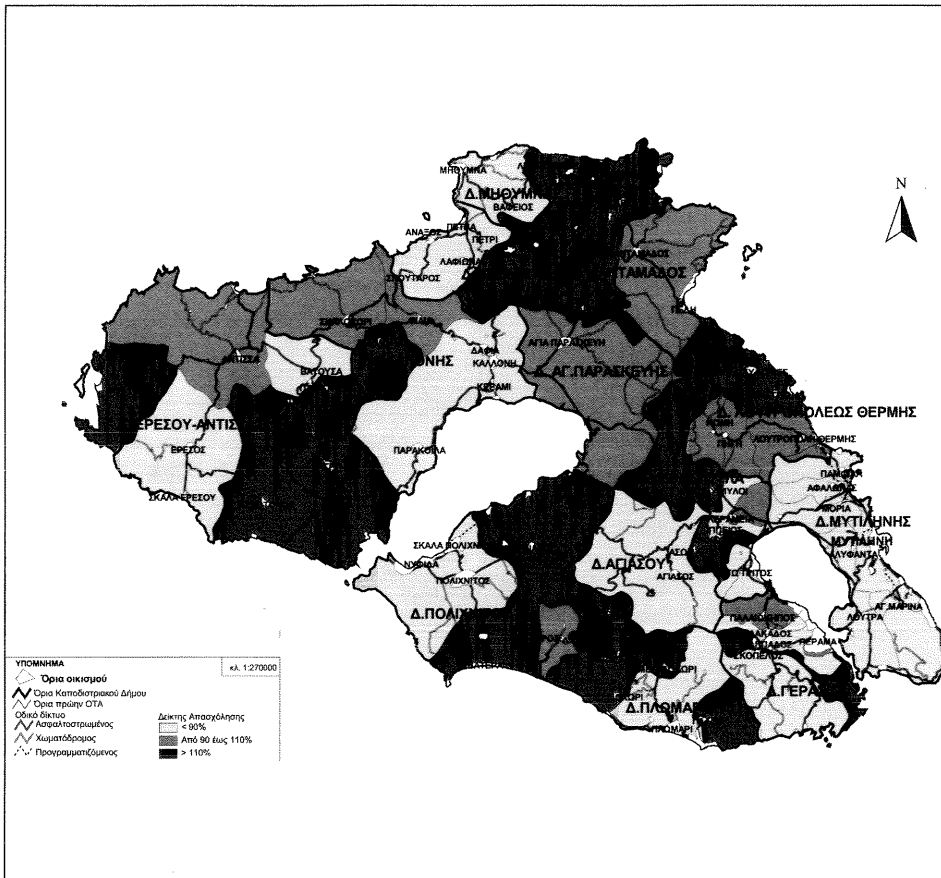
N

ΜΗΘΥΜΝΑ
Δ.ΜΗΘΥΜΝ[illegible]
ΒΑΦΕΙΟΣ
ΑΝΑΞΟΣ
ΠΕΤΡΑ
ΠΕΤΡΙ
ΛΑΦΙΩΝΑ
ΣΤΥΨΗ
ΤΑΜΑΣΟΣ
ΑΓΙΑ ΠΑΡΑΣΚΕΥΗ
Δ. ΑΓ.ΠΑΡΑΣΚΕΥΗΣ
ΝΗΣ
ΔΑΦΙΑ
ΚΑΛΛΟΝΗ
ΚΕΡΑΜΙ
ΒΑΤΟΥΣΑ
ΑΝΤΙΣΣΑ
ΕΡΕΣΟΥ-ΑΝΤΙΣ
ΕΡΕΣΟΣ
ΣΚΑΛΑ ΕΡΕΣΟΥ
ΠΑΡΑΚΟΙΛΑ
Δ.ΛΟΥΤΡΟΠΟΛΕΩΣ ΘΕΡΜΗΣ
ΛΟΥΤΡΟΠΟΛΗ ΘΕΡΜΗΣ
ΠΑΜΦΙΛΑ
ΑΦΑΛΩΝ
ΜΟΡΙΑ
Δ.ΜΥΤΙΛΗΝΗΣ
ΜΥΤΙΛΗΝΗ
ΛΟΥΤΡΑ
ΑΓ.ΜΑΡΙΝΑ
ΣΚΑΛΑ ΠΟΛΙΧΝ
ΝΥΦΙΔΑ
ΠΟΛΙΧΝΙΤΟΣ
Δ.ΠΟΛΙΧ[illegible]
Δ.ΑΓΙΑΣΟΥ
ΑΓΙΑΣΟΣ
ΠΑΠΠΑΔΟΣ
ΠΛΑΚΑΔΟΣ
ΣΚΟΠΕΛΟΣ
ΠΕΡΑΜΑ
Δ.ΓΕΡΑ
Δ.ΠΛΩΜΑΡ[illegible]
ΠΛΩΜΑΡΙ

ΥΠΟΜΝΗΜΑ
κλ. 1:270000
Όρια οικισμού
Όρια Καποδιστριακού Δήμου
Όρια πρώην ΟΤΑ
Οδικό δίκτυο
Ασφαλτοστρωμένος
Χωματόδρομος
Προγραμματιζόμενος
Δείκτης Απασχόλησης
< 90%
Από 90 έως 110%
> 110%